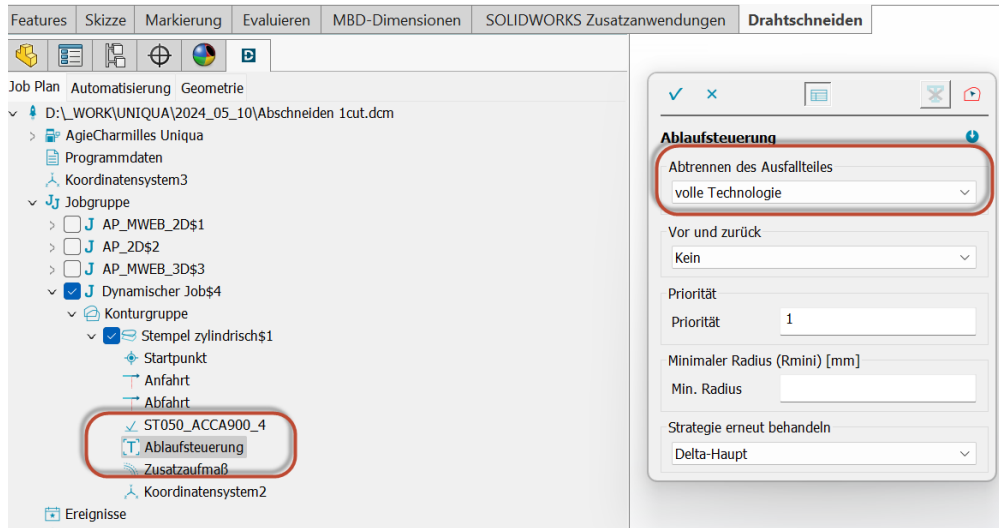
Features | Skizze | Markierung | Evaluieren | MBD-Dimensionen | SOLIDWORKS Zusatzanwendungen | Drahtschneiden

Job Plan | Automatisierung | Geometrie

D:\_WORK\UNIQUA\2024_05_10\Abschneiden 1cut.dcm
AgieCharmilles Uniqua
Programmdaten
Koordinatensystem3
Jobgruppe
AP_MWEB_2D$1
AP_2D$2
AP_MWEB_3D$3
Dynamischer Job$4
Konturgruppe
Stempel zylindrisch$1
Startpunkt
Anfahrt
Abfahrt
ST050_ACCA900_4
Ablaufsteuerung
Zusatzaufmaß
Koordinatensystem2
Ereignisse

Ablaufsteuerung

Abtrennen des Ausfallteiles
volle Technologie

Vor und zurück
Kein

Priorität
Priorität 1

Minimaler Radius (Rmini) [mm]
Min. Radius

Strategie erneut behandeln
Delta-Haupt